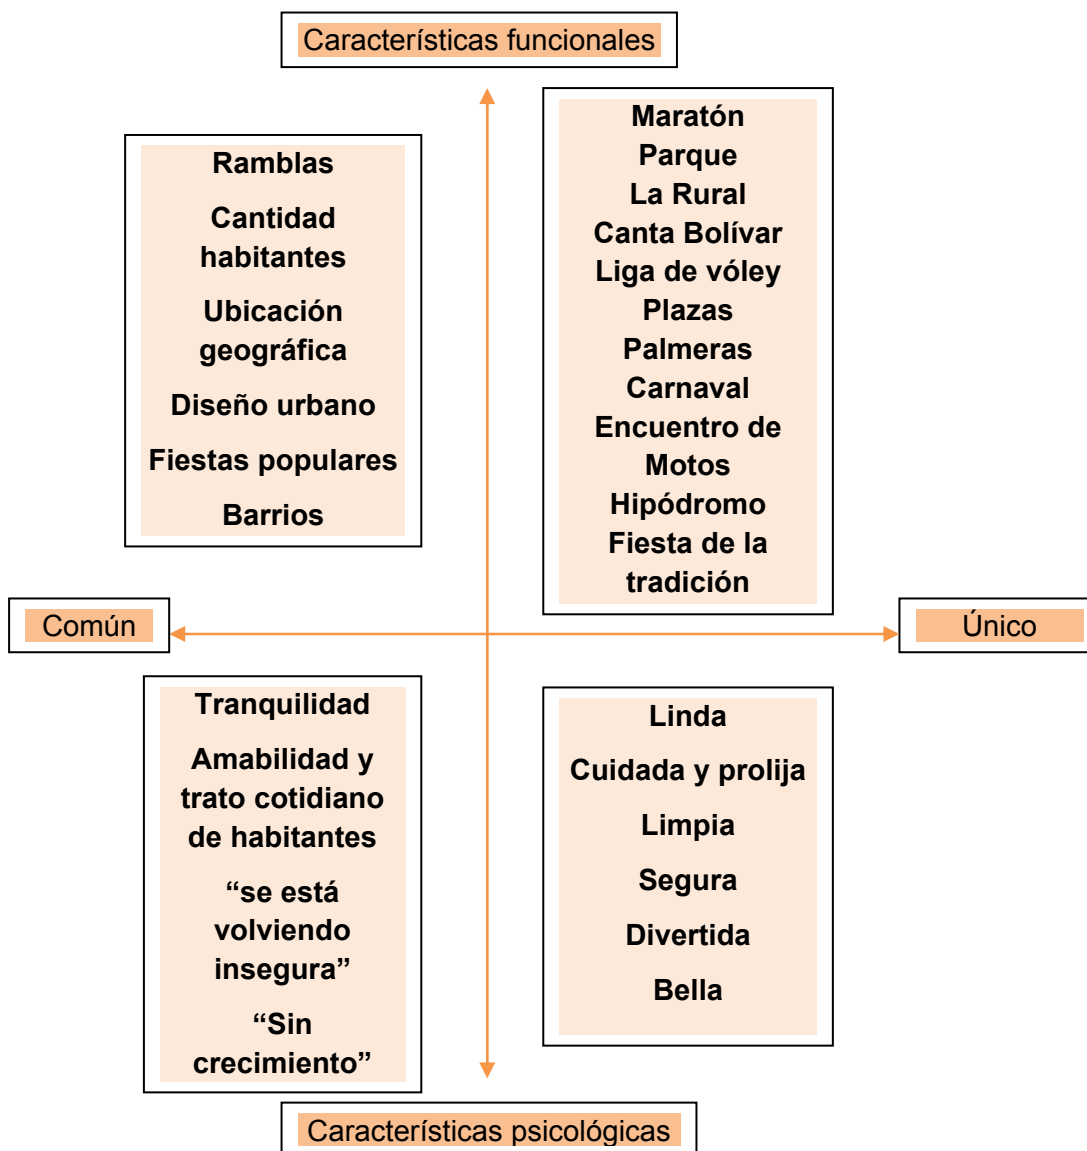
Características funcionales

Ramblas

Cantidad habitantes

Ubicación geográfica

Diseño urbano

Fiestas populares

Barrios

Maratón
Parque
La Rural
Canta Bolívar
Liga de vóley
Plazas
Palmeras
Carnaval
Encuentro de Motos
Hipódromo
Fiesta de la tradición

Común

Único

Tranquilidad

Amabilidad y trato cotidiano de habitantes

“se está volviendo insegura”

“Sin crecimiento”

Linda

Cuidada y prolija

Limpia

Segura

Divertida

Bella

Características psicológicas